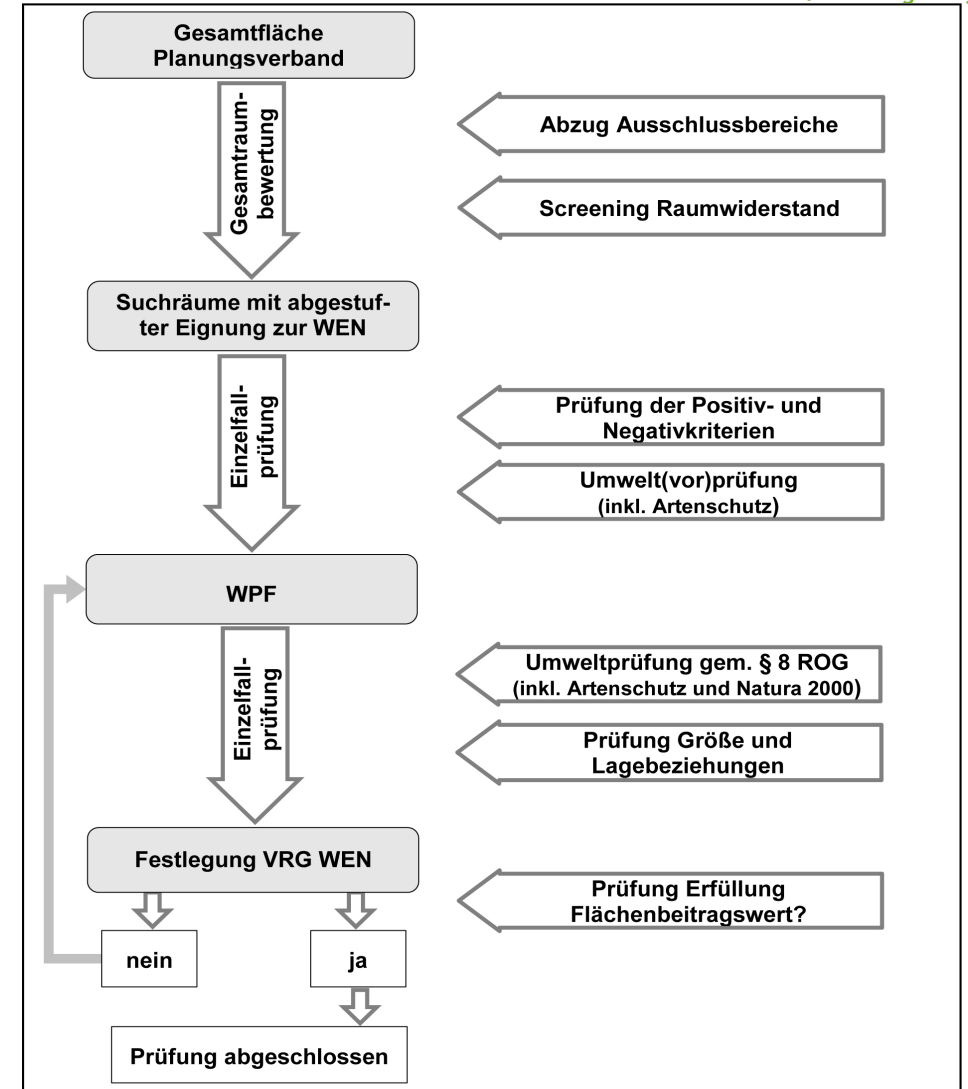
Gesamtfläche Planungsverband

Gesamtraumbewertung

Abzug Ausschlussbereiche

Screening Raumwiderstand

Suchräume mit abgestufter Eignung zur WEN

Einzelfallprüfung

Prüfung der Positiv- und Negativkriterien

Umwelt(vor)prüfung (inkl. Artenschutz)

WPF

Einzelfallprüfung

Umweltprüfung gem. § 8 ROG (inkl. Artenschutz und Natura 2000)

Prüfung Größe und Lagebeziehungen

Festlegung VRG WEN

Prüfung Erfüllung Flächenbeitragswert?

nein

ja

Prüfung abgeschlossen